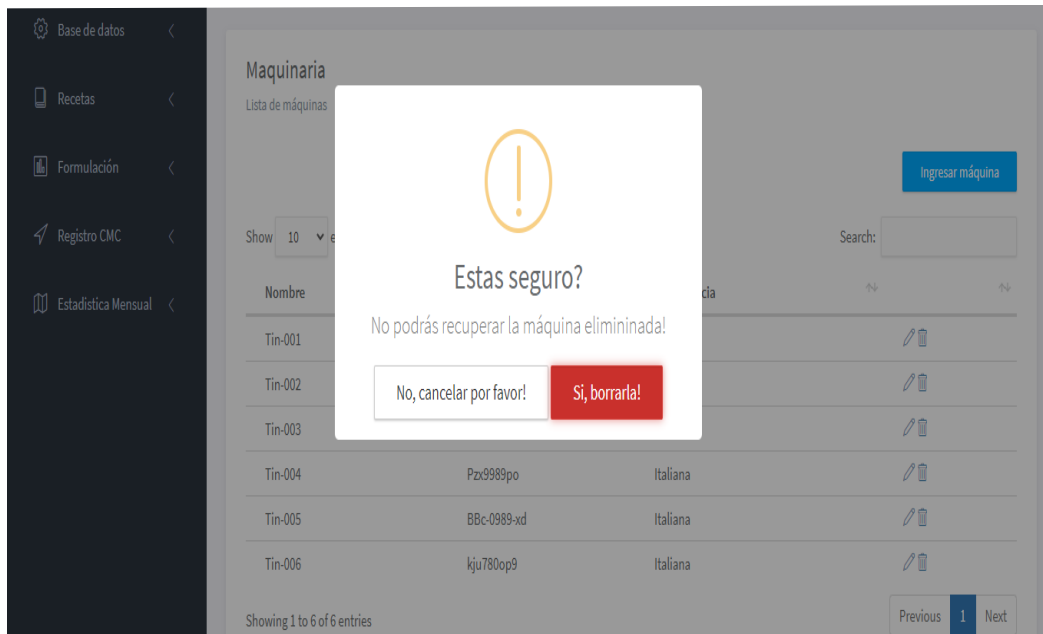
Base de datos

Recetas

Formulación

Registro CMC

Estadistica Mensual

Maquinaria

Lista de máquinas

Ingresar máquina

Show 10 e

Search:

| Nombre | | cia | | |
|---|---|---|---|---|
| Tin-001 | | | | |
| Tin-002 | | | | |
| Tin-003 | | | | |
| Tin-004 | Pzx9989po | Italiana | | |
| Tin-005 | BBc-0989-xd | Italiana | | |
| Tin-006 | kju780op9 | Italiana | | |

Showing 1 to 6 of 6 entries

Previous 1 Next

Estas seguro?

No podrás recuperar la máquina elimininada!

No, cancelar por favor!

Si, borrarla!